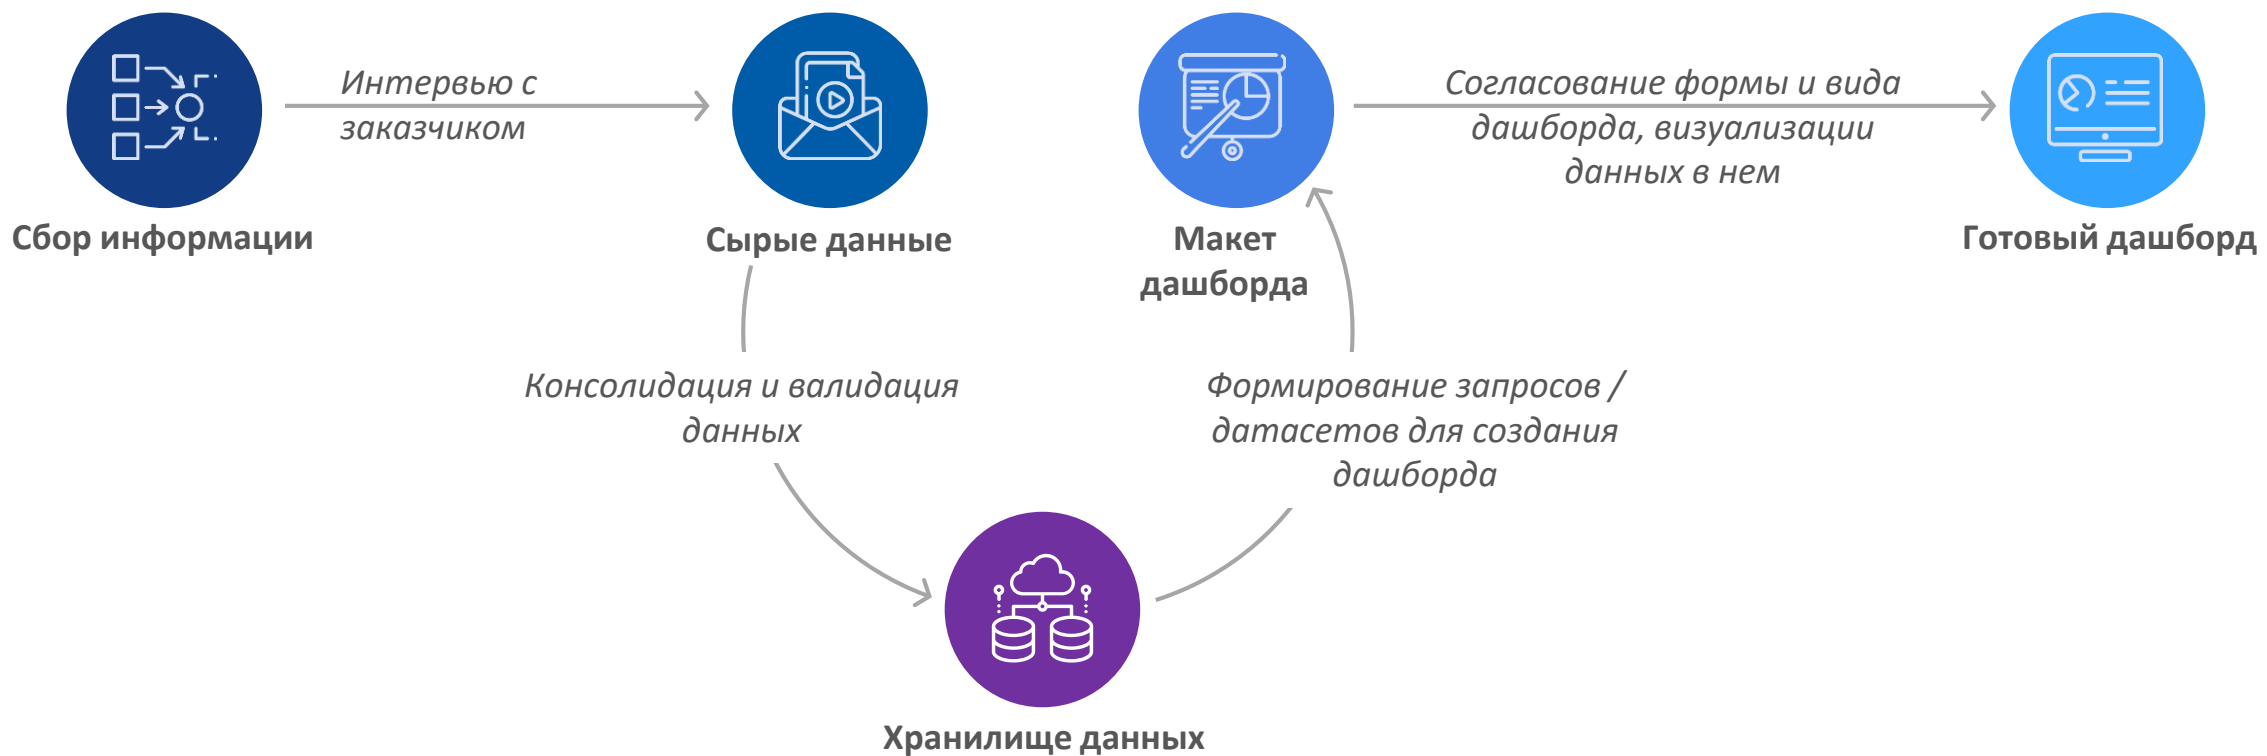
Сбор информации

Интервью с заказчиком

Сырые данные

Макет дашборда

Согласование формы и вида дашборда, визуализации данных в нем

Готовый дашборд

Консолидация и валидация данных

Формирование запросов / датасетов для создания дашборда

Хранилище данных